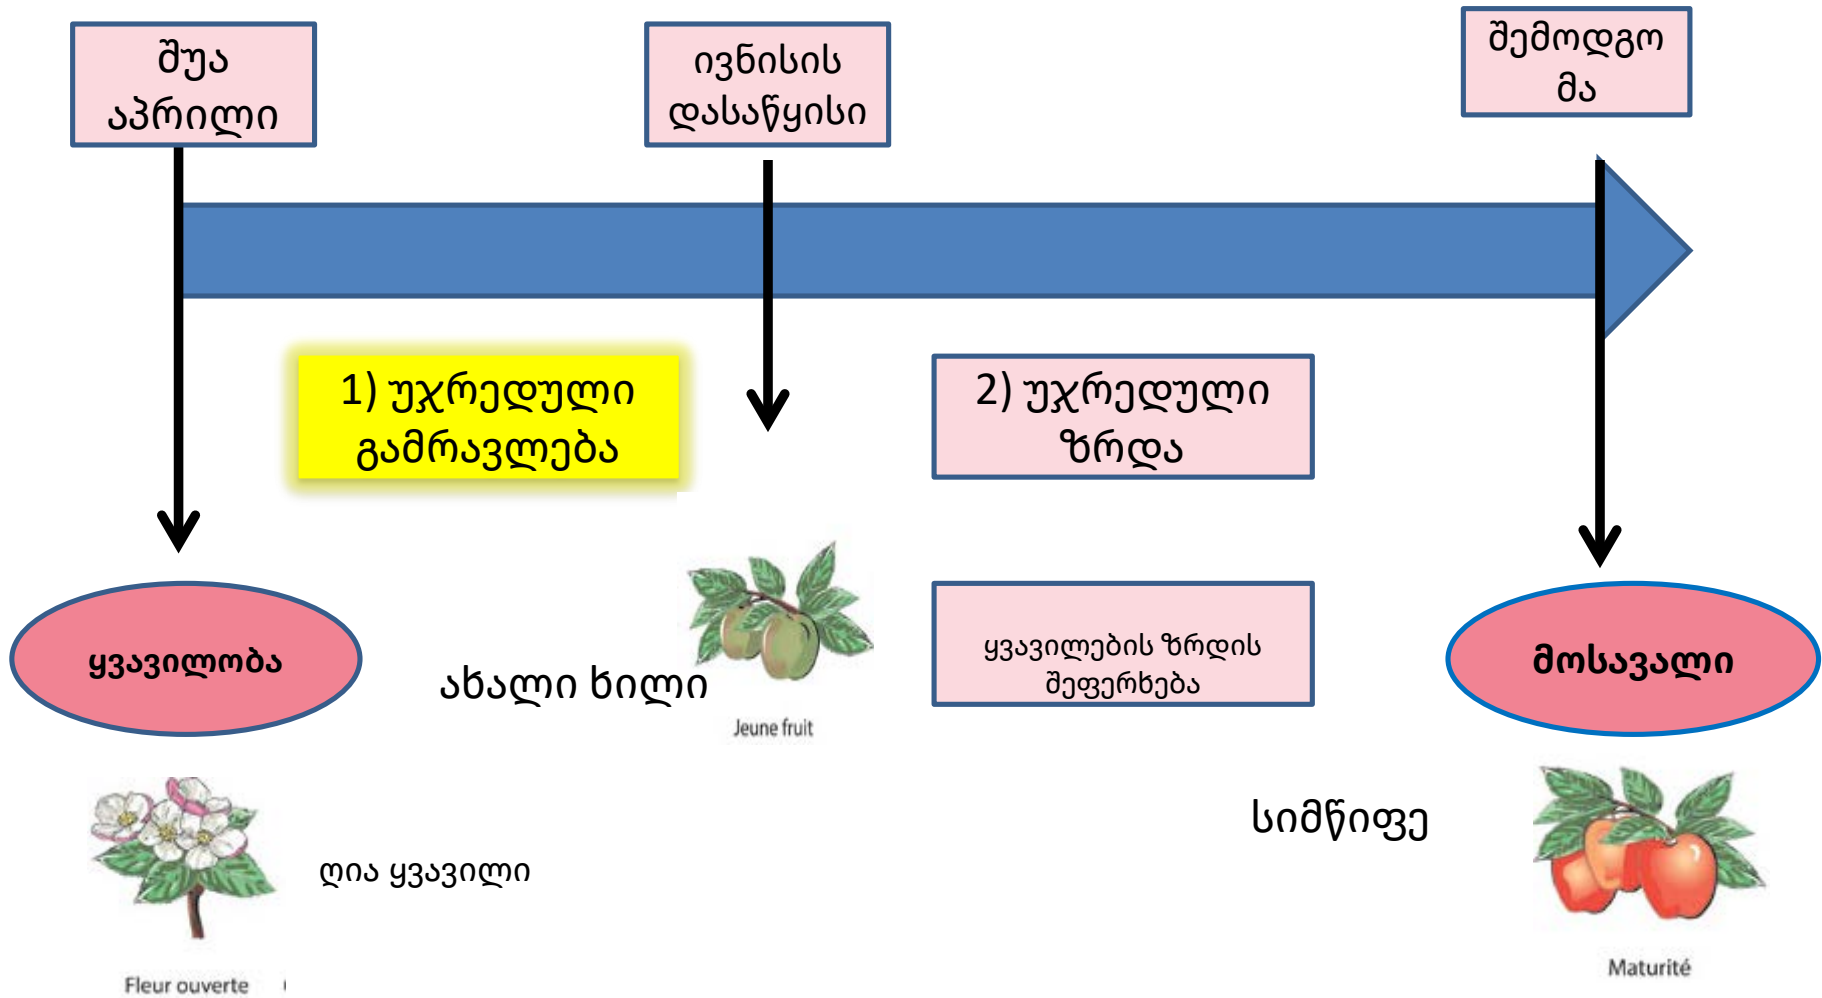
შუა აპრილი

ივნისის დასაწყისი

შემოდგომა

1) უჯრედული გამრავლება

2) უჯრედული ზრდა

ყვავილობა

ახალი ხილი

Jeune fruit

ყვავილების ზრდის შეფერხება

მოსავალი

Fleur ouverte

ღია ყვავილი

სიმწიფე

Maturité